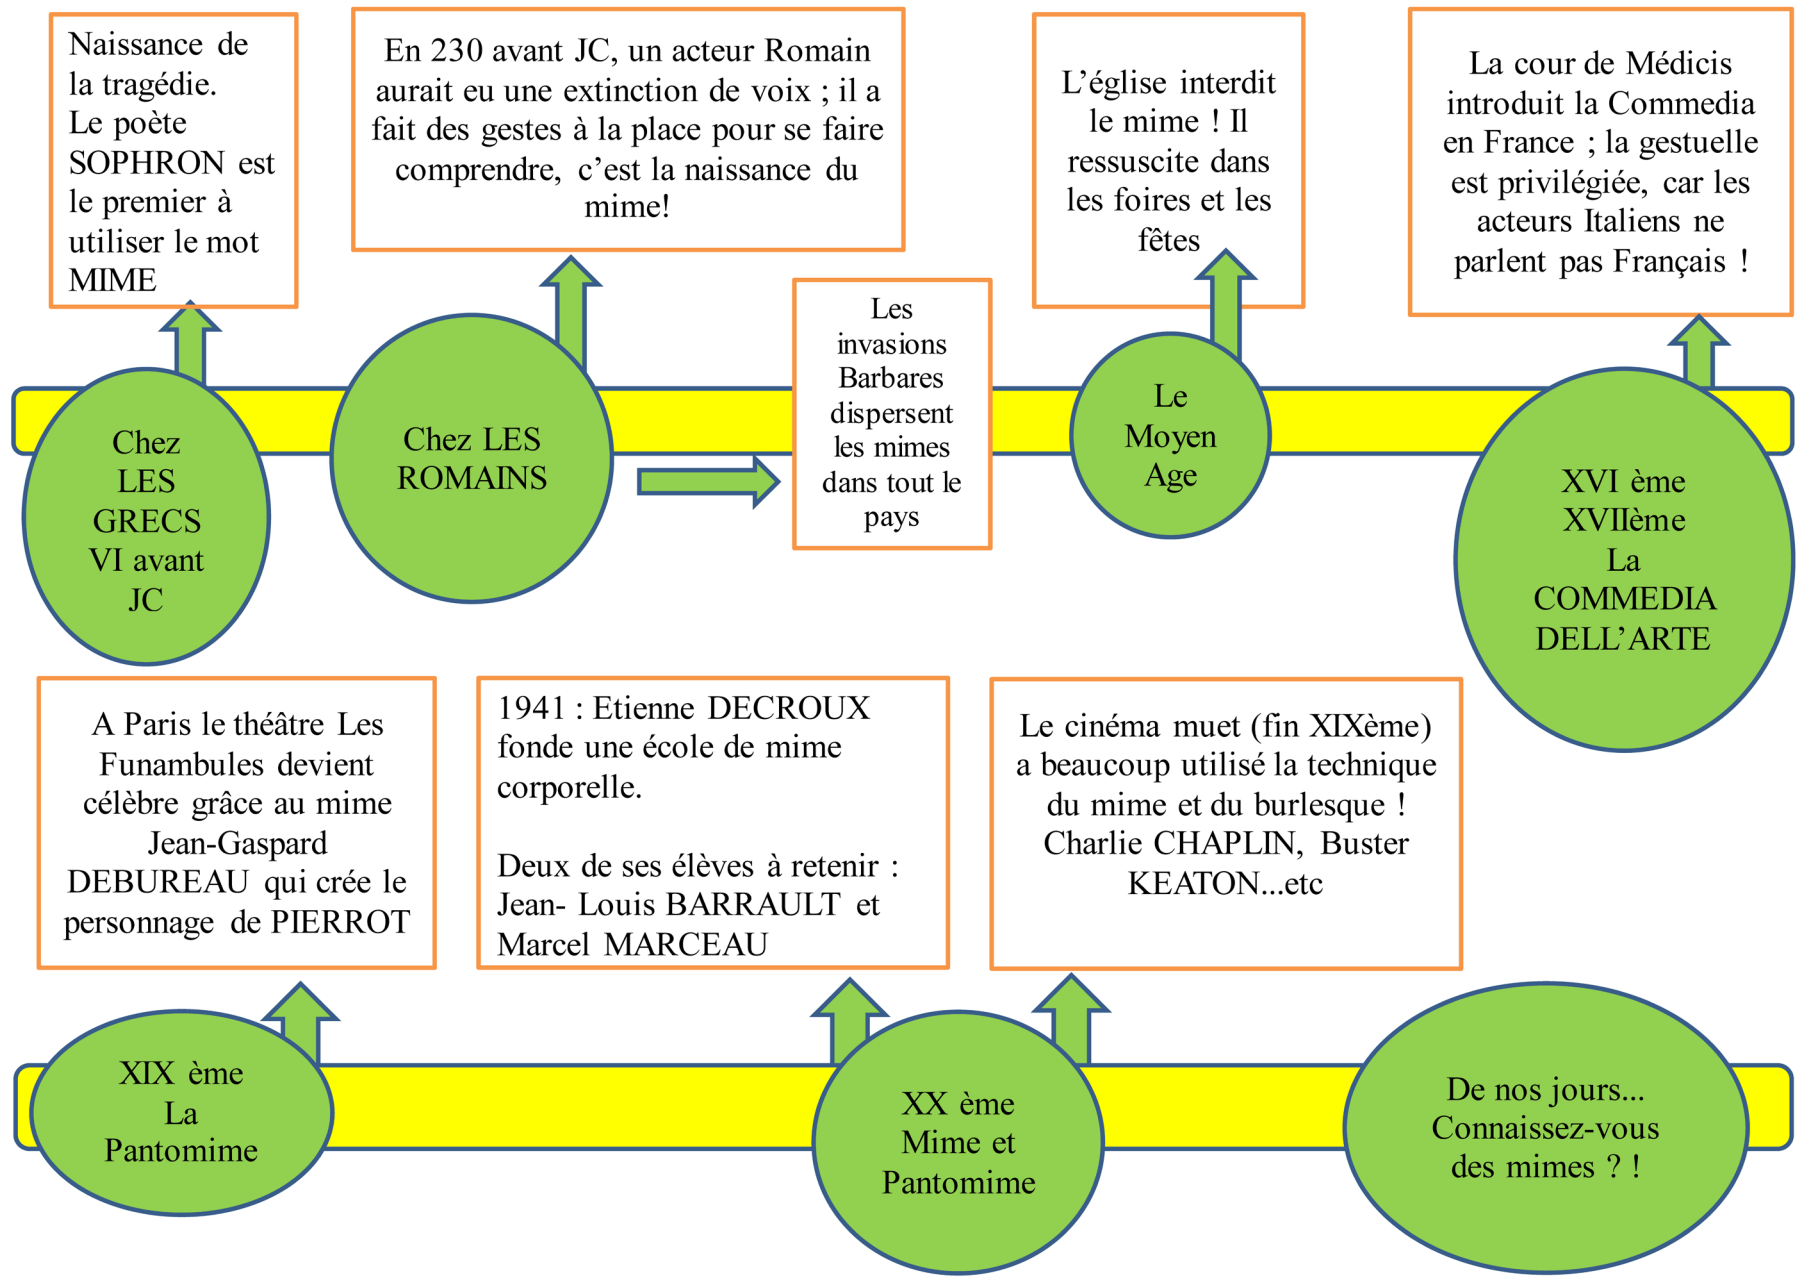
Naissance de la tragédie.
Le poète SOPHRON est le premier à utiliser le mot MIME

En 230 avant JC, un acteur Romain aurait eu une extinction de voix ; il a fait des gestes à la place pour se faire comprendre, c'est la naissance du mime!

L'église interdit le mime ! Il ressuscite dans les foires et les fêtes

La cour de Médicis introduit la Commedia en France ; la gestuelle est privilégiée, car les acteurs Italiens ne parlent pas Français !

Chez LES GRECS VI avant JC

Chez LES ROMAINS

Les invasions Barbares dispersent les mimes dans tout le pays

Le Moyen Age

XVI ème XVIIème La COMMEDIA DELL'ARTE

A Paris le théâtre Les Funambules devient célèbre grâce au mime Jean-Gaspard DEBUREAU qui crée le personnage de PIERROT

1941 : Etienne DECROUX fonde une école de mime corporelle.

Deux de ses élèves à retenir : Jean- Louis BARRAULT et Marcel MARCEAU

Le cinéma muet (fin XIXème) a beaucoup utilisé la technique du mime et du burlesque ! Charlie CHAPLIN, Buster KEATON...etc

XIX ème La Pantomime

XX ème Mime et Pantomime

De nos jours... Connaissez-vous des mimes ? !